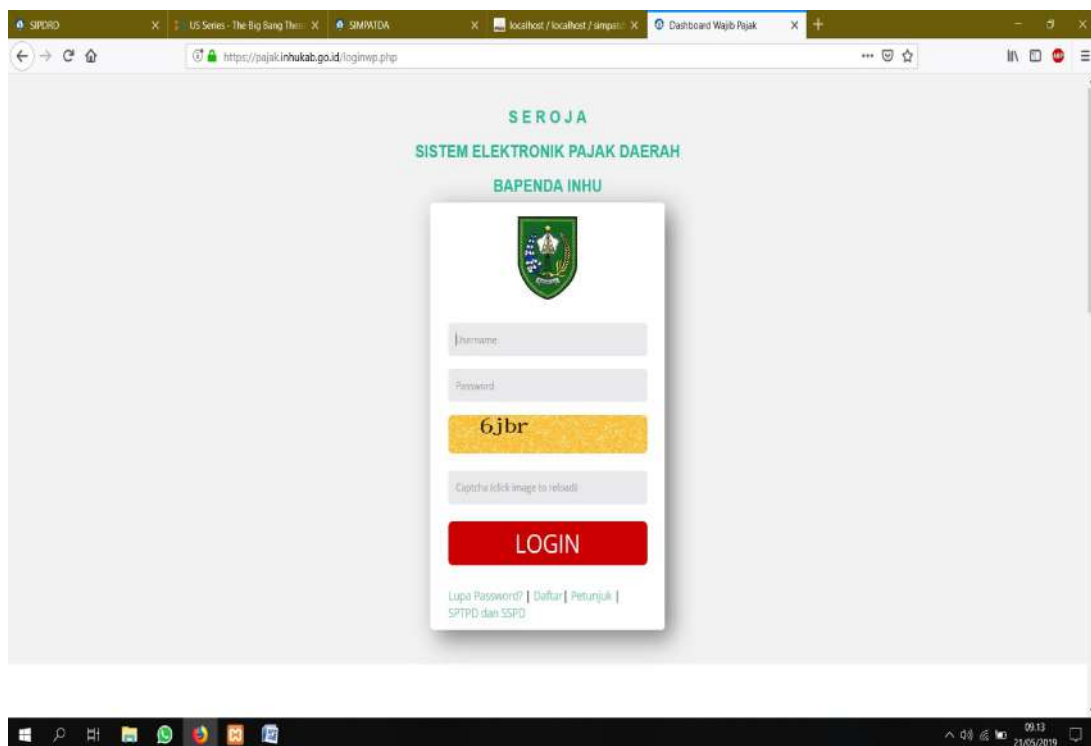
SIPDRO
US Series - The Big Bang Theo
SIMPATDA
localhost / localhost / simpat
Dashboard Wajib Pajak

https://pajak.inhukab.go.id/loginwp.php

SEROJA

SISTEM ELEKTRONIK PAJAK DAERAH

BAPENDA INHU

Username

Password

6jbr

Captcha (click image to reload)

LOGIN

Lupa Password? | Daftar | Petunjuk | SPTPD dan SSPD

09.13
21/05/2019